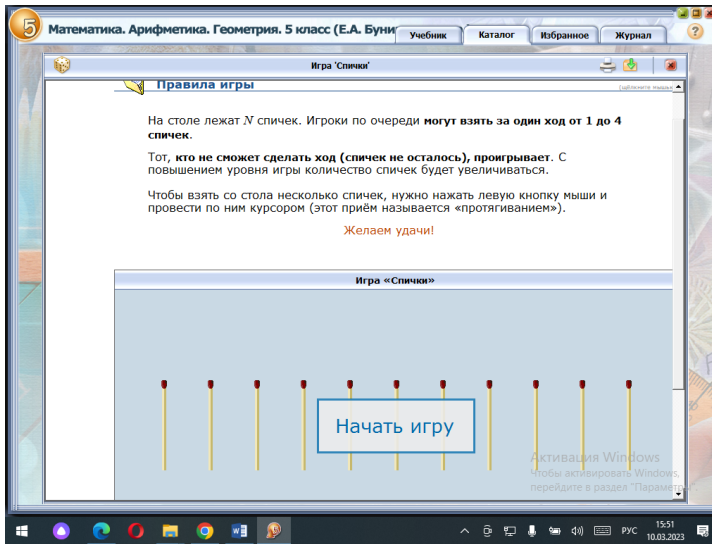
5 Математика. Арифметика. Геометрия. 5 класс (Е.А. Бунич

Учебник Каталог Избранное Журнал

?

Игра 'Спички'

Правила игры

(щёлкните мыш

На столе лежат $N$ спичек. Игроки по очереди **могут взять за один ход от 1 до 4 спичек**.

Тот, **кто не сможет сделать ход (спичек не осталось), проигрывает**. С повышением уровня игры количество спичек будет увеличиваться.

Чтобы взять со стола несколько спичек, нужно нажать левую кнопку мыши и провести по ним курсором (этот приём называется «протягиванием»).

Желаем удачи!

Игра «Спички»

Начать игру

Активация Windows
Чтобы активировать Windows, перейдите в раздел "Параметры

РУС 15:51 10.03.2023